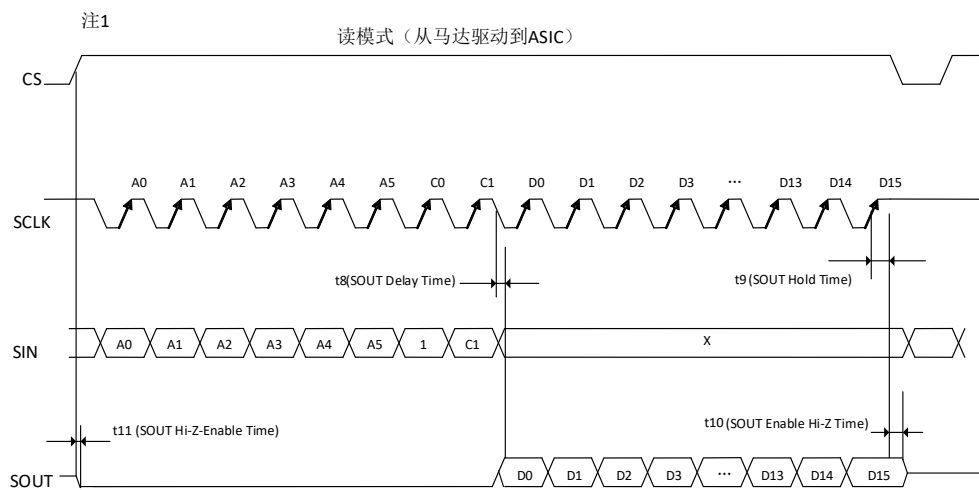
注1

读模式（从马达驱动到ASIC）

CS

A0 A1 A2 A3 A4 A5 C0 C1 D0 D1 D2 D3 ··· D13 D14 D15

SCLK

t8(SOUT Delay Time)

t9 (SOUT Hold Time)

SIN

A0 A1 A2 A3 A4 A5 1 C1 X

t11 (SOUT Hi-Z-Enable Time)

t10 (SOUT Enable Hi-Z Time)

SOUT

D0 D1 D2 D3 ··· D13 D14 D15